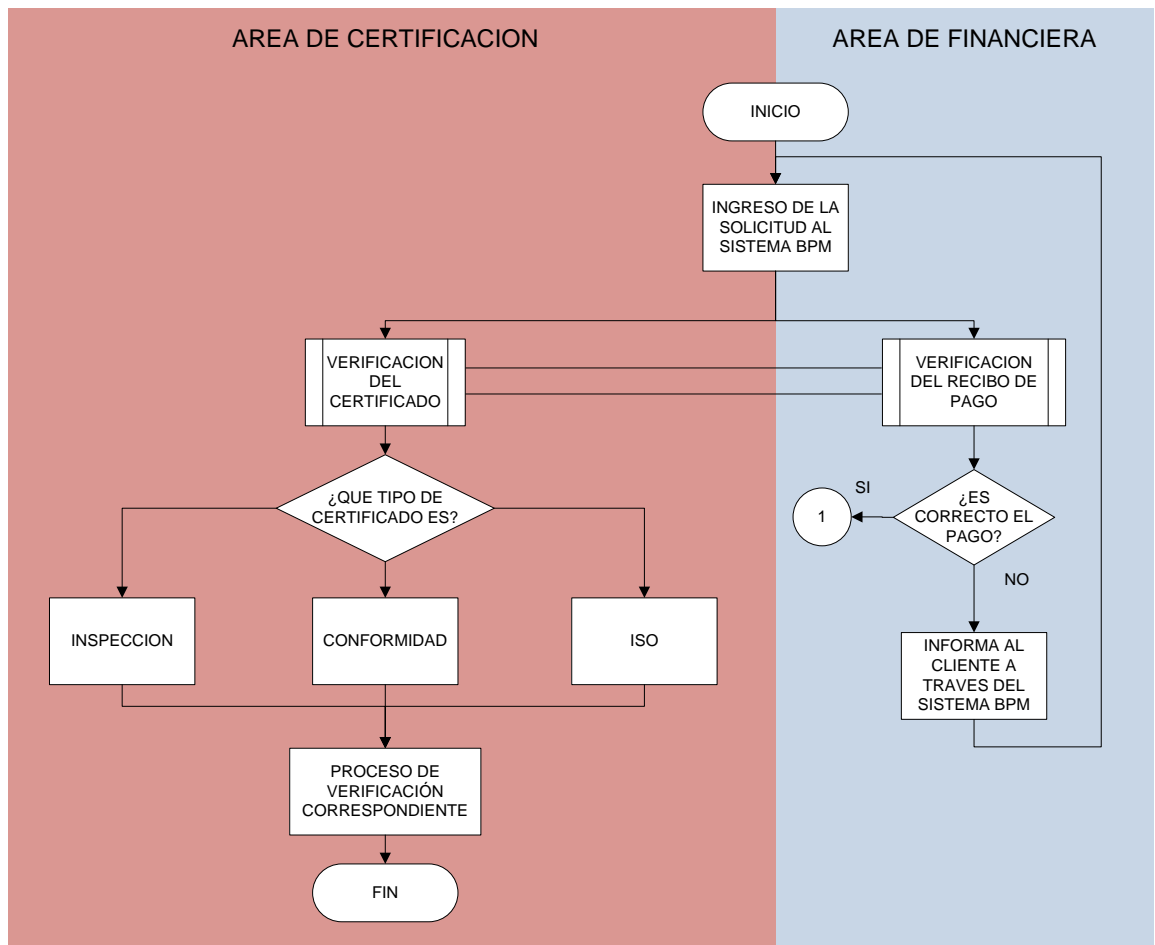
AREA DE CERTIFICACION

AREA DE FINANCIERA

INICIO

INGRESO DE LA SOLICITUD AL SISTEMA BPM

VERIFICACION DEL CERTIFICADO

VERIFICACION DEL RECIBO DE PAGO

¿QUE TIPO DE CERTIFICADO ES?

SI

1

¿ES CORRECTO EL PAGO?

NO

INSPECCION

CONFORMIDAD

ISO

INFORMA AL CLIENTE A TRAVES DEL SISTEMA BPM

PROCESO DE VERIFICACIÓN CORRESPONDIENTE

FIN